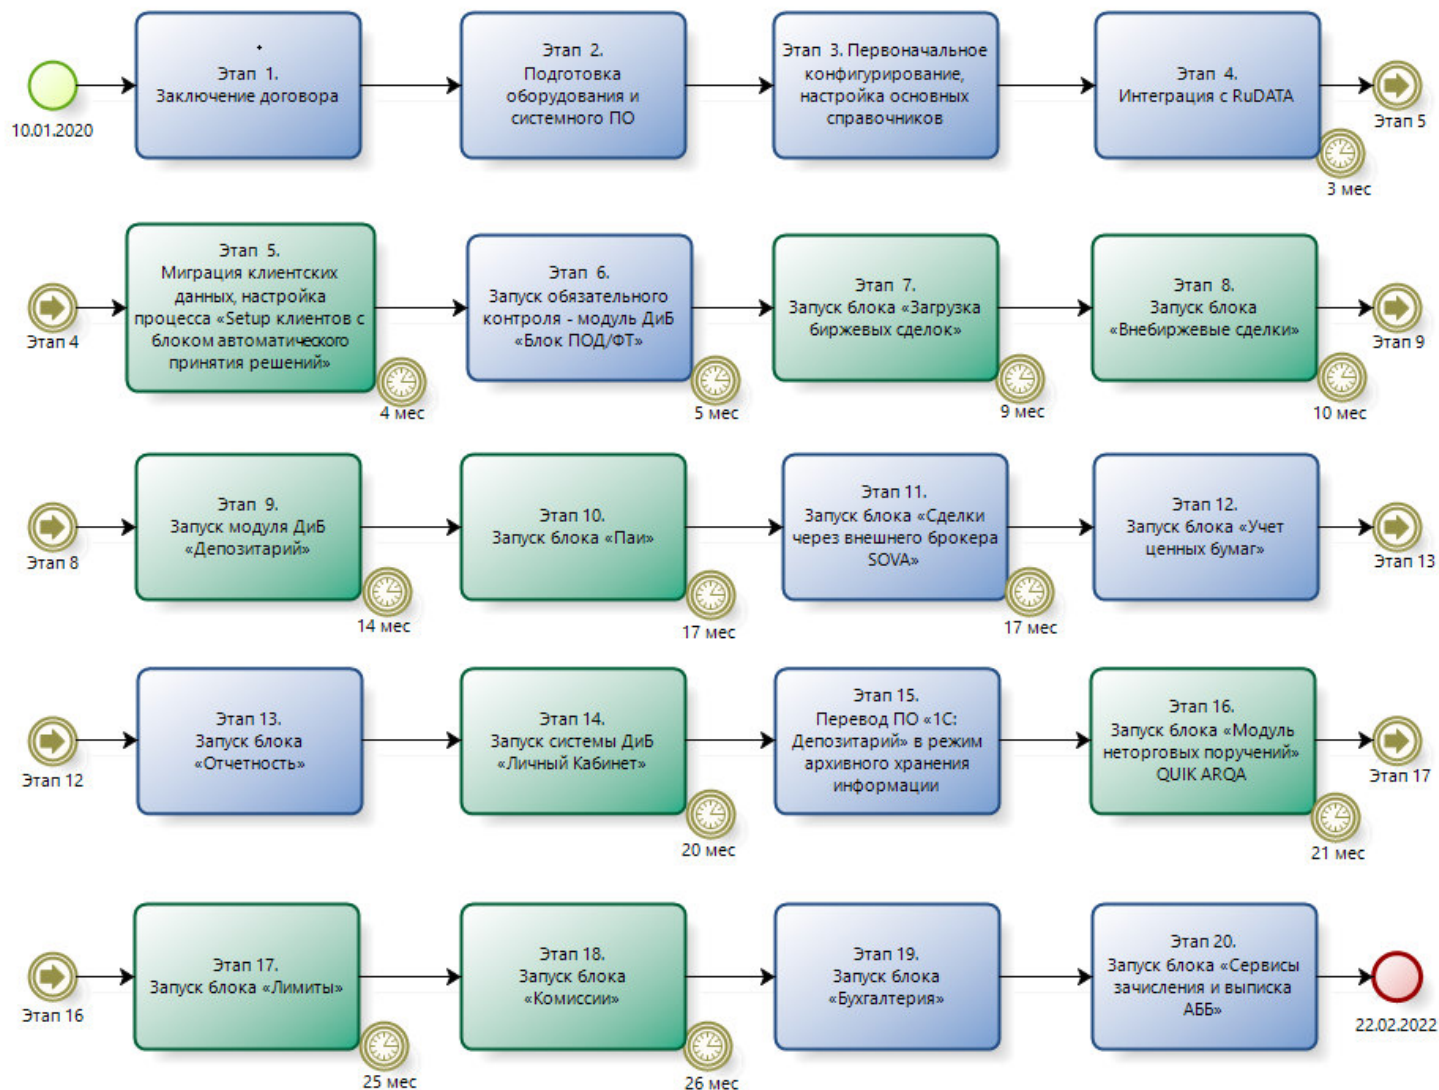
10.01.2020

Этап 1.
Заключение договора

Этап 2.
Подготовка оборудования и системного ПО

Этап 3. Первоначальное конфигурирование, настройка основных справочников

Этап 4.
Интеграция с RuDATA

3 мес

Этап 5

Этап 4

Этап 5.
Миграция клиентских данных, настройка процесса «Setup клиентов с блоком автоматического принятия решений»

4 мес

Этап 6.
Запуск обязательного контроля - модуль ДиБ «Блок ПОД/ФТ»

5 мес

Этап 7.
Запуск блока «Загрузка биржевых сделок»

9 мес

Этап 8.
Запуск блока «Внебиржевые сделки»

10 мес

Этап 9

Этап 8

Этап 9.
Запуск модуля ДиБ «Депозитарий»

14 мес

Этап 10.
Запуск блока «Паи»

17 мес

Этап 11.
Запуск блока «Сделки через внешнего брокера SOVA»

17 мес

Этап 12.
Запуск блока «Учет ценных бумаг»

Этап 13

Этап 12

Этап 13.
Запуск блока «Отчетность»

Этап 14.
Запуск системы ДиБ «Личный Кабинет»

20 мес

Этап 15.
Перевод ПО «1С: Депозитарий» в режим архивного хранения информации

Этап 16.
Запуск блока «Модуль неторговых поручений» QUIK ARQA

21 мес

Этап 17

Этап 16

Этап 17.
Запуск блока «Лимиты»

25 мес

Этап 18.
Запуск блока «Комиссии»

26 мес

Этап 19.
Запуск блока «Бухгалтерия»

Этап 20.
Запуск блока «Сервисы зачисления и выписка АББ»

22.02.2022